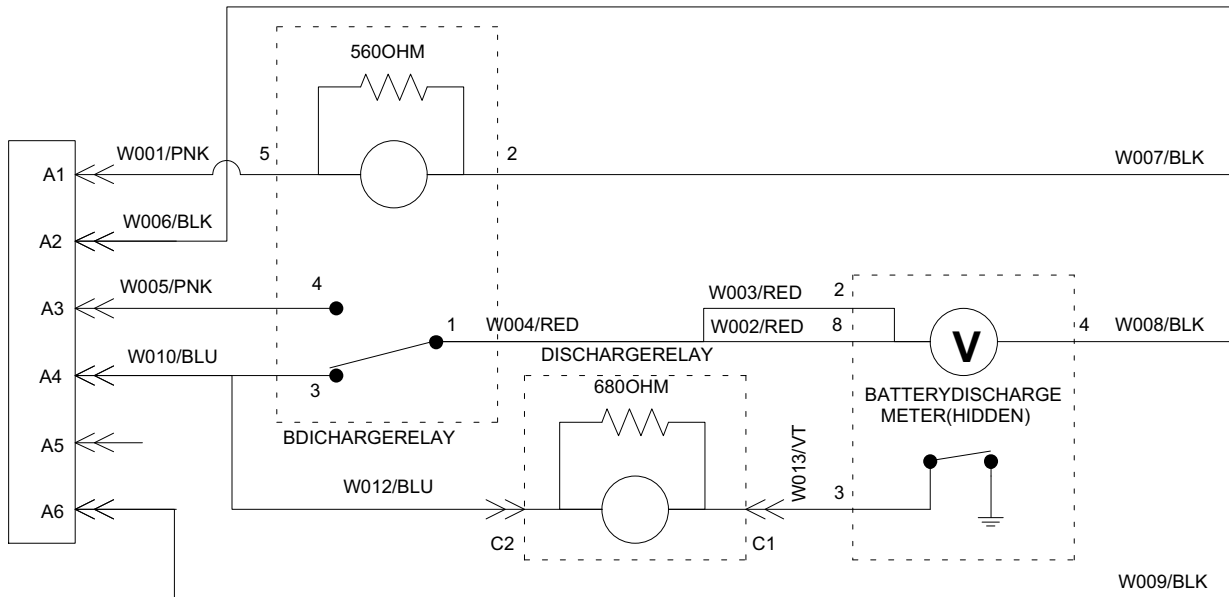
560OHM

A1
W001/PNK
5
2
W007/BLK

A2
W006/BLK

A3
W005/PNK
4

W003/RED
2

1
W004/RED
W002/RED
8
4
W008/BLK

A4
W010/BLU
DISCHARGERELAY

3

680OHM
BATTERYDISCHARGE METER(HIDDEN)

BDICHARGERELAY

A5

W013/VT

W012/BLU
3

A6

C2
C1

W009/BLK